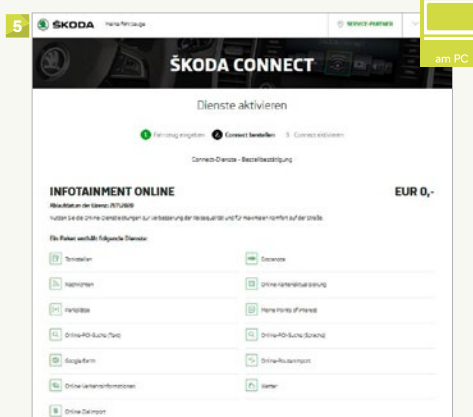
5

ŠKODA Meine Fahrzeuge

SERVICE-PARTNER

am PC

ŠKODA CONNECT

Dienste aktivieren

1 Fahrzeug eingeben 2 Connect bestellen 3 Connect aktivieren

Connect-Dienste - Bestellbestätigung

INFOTAINMENT ONLINE

EUR 0,-

Ablaufdatum der Lizenz: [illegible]

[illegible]

Ein Paket enthält folgende Dienste:

| | |
|---|---|
| Tankstellen | Dokumente |
| Nachrichten | Online-Kartenaktualisierung |
| Parkplätze | Meine Points of Interest |
| Online-POI-Suche (Text) | Online-POI-Suche (Sprache) |
| Google Earth | Online-Routenimport |
| Online-Verkehrsinformationen | Wetter |
| Online-Zielimport | |